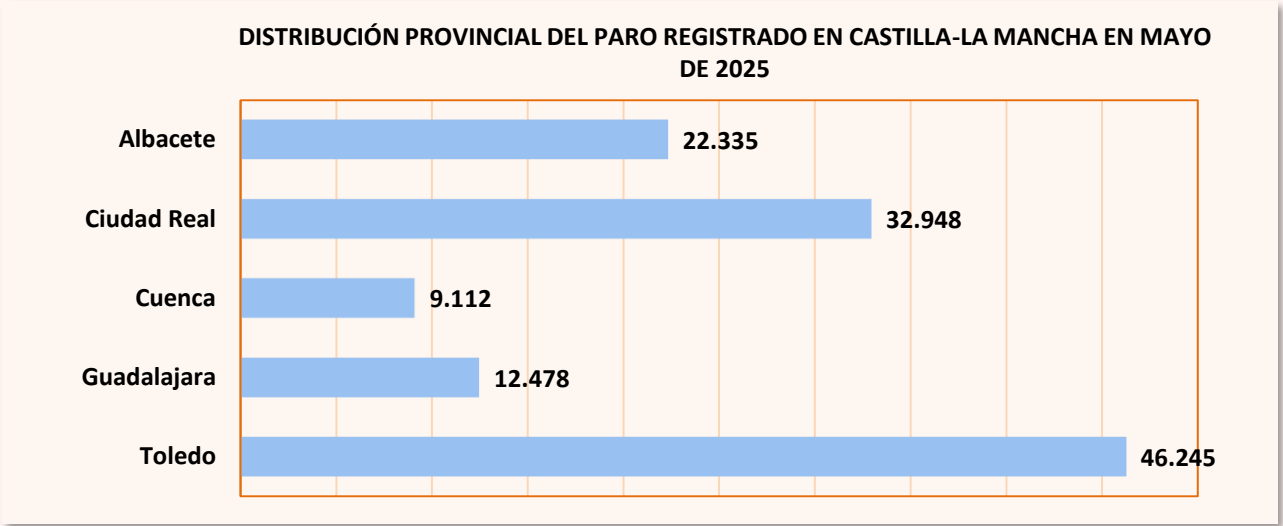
DISTRIBUCIÓN PROVINCIAL DEL PARO REGISTRADO EN CASTILLA-LA MANCHA EN MAYO DE 2025

| | |
|---|---|
| Albacete | 22.335 |
| Ciudad Real | 32.948 |
| Cuenca | 9.112 |
| Guadalajara | 12.478 |
| Toledo | 46.245 |